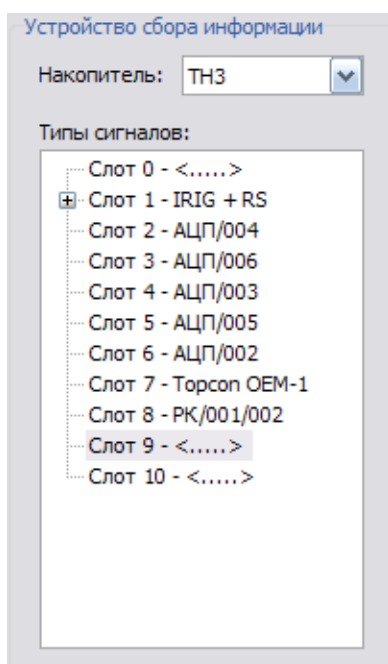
Устройство сбора информации

Накопитель: ТН3

Типы сигналов:

Слот 0 - <.....>
Слот 1 - IRIG + RS
Слот 2 - АЦП/004
Слот 3 - АЦП/006
Слот 4 - АЦП/003
Слот 5 - АЦП/005
Слот 6 - АЦП/002
Слот 7 - Topcon OEM-1
Слот 8 - РК/001/002
Слот 9 - <.....>
Слот 10 - <.....>